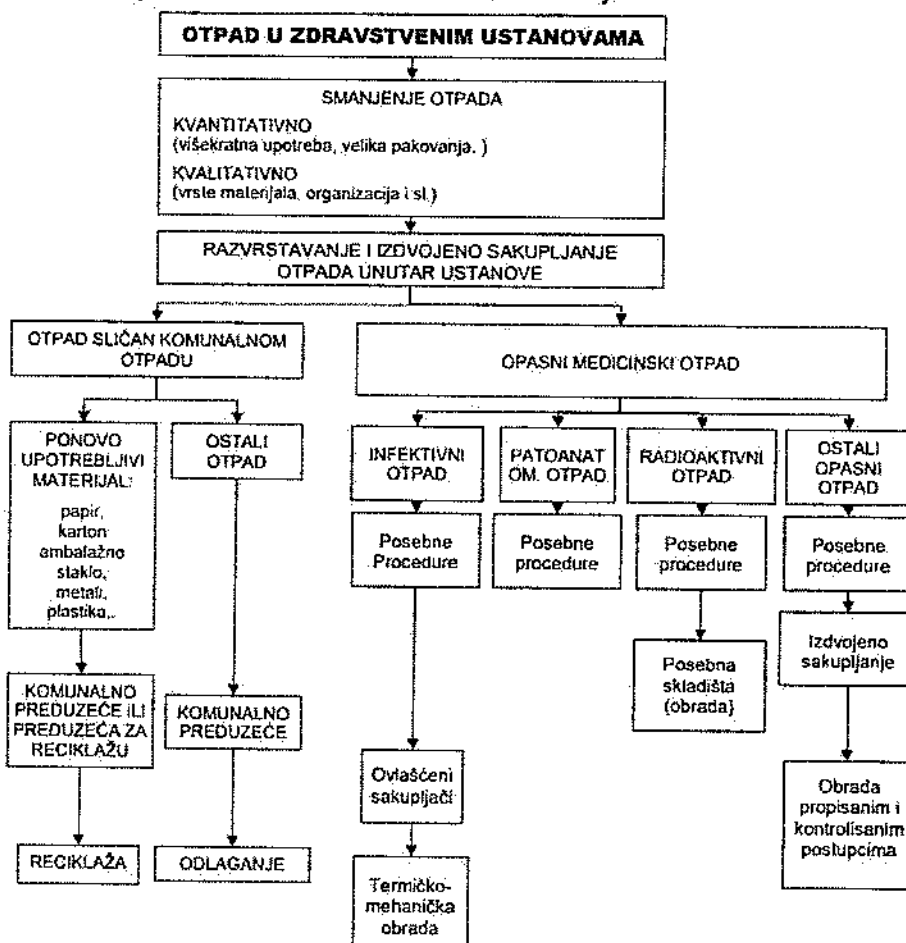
OTPAD U ZDRAVSTVENIM USTANOVAMA

SMANJENJE OTPADA

KVANTITATIVNO
(višekratna upotreba, velika pakovanja, )

KVALITATIVNO
(vrste materijala, organizacija i sl.)

RAZVRSTAVANJE I IZDVOJENO SAKUPLJANJE OTPADA UNUTAR USTANOVE

OTPAD SLIČAN KOMUNALNOM OTPADU

PONOVO UPOTREBLJIVI MATERIJALI:
papir, karton ambalažno staklo, metali, plastika,..

KOMUNALNO PREDUZEĆE ILI PREDUZEĆA ZA RECIKLAŽU

RECIKLAŽA

OSTALI OTPAD

KOMUNALNO PREDUZEĆE

ODLAGANJE

OPASNI MEDICINSKI OTPAD

INFEKTIVNI OTPAD

Posebne Procedure

Ovlašćeni sakupljači

Termičko-mehanička obrada

PATOANAT OM. OTPAD

Posebne procedure

RADIOAKTIVNI OTPAD

Posebne procedure

Posebna skladišta (obrada)

OSTALI OPASNI OTPAD

Posebne procedure

Izdvojeno sakupljanje

Obrada propisanim i kontrolisanim postupcima